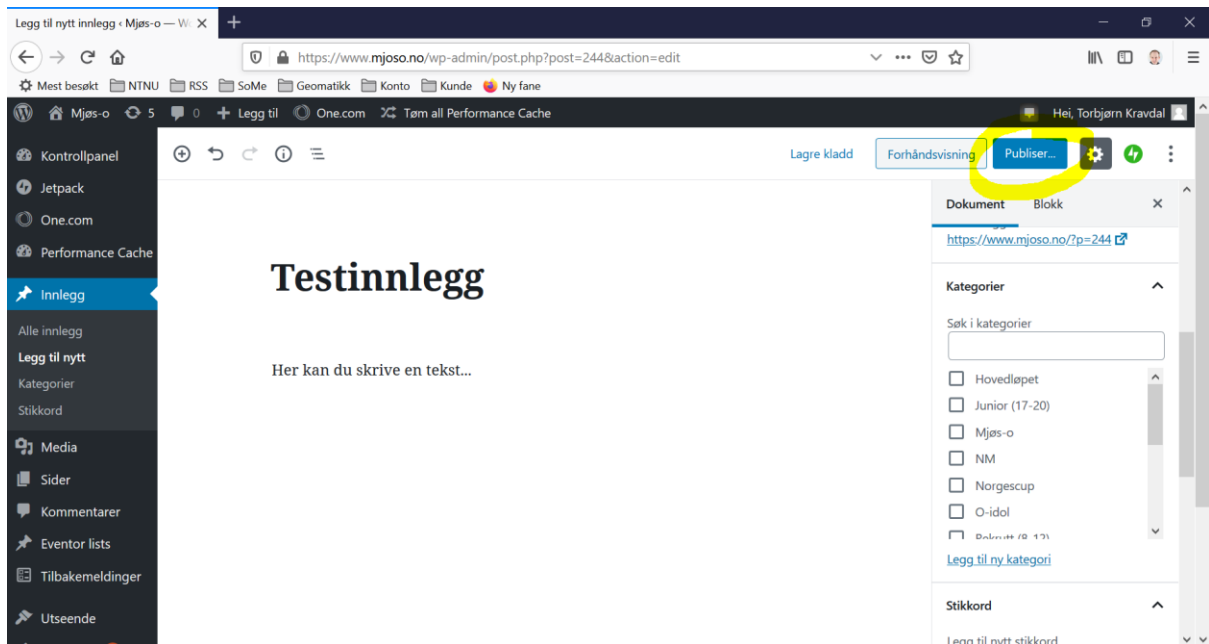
Legg til nytt innlegg ‹ Mjøs-o — W

https://www.mjoso.no/wp-admin/post.php?post=244&action=edit

Mest besøkt NTNU RSS SoMe Geomatikk Konto Kunde Ny fane

Mjøs-o 5 0 Legg til One.com Tøm all Performance Cache Hei, Torbjørn Kravdal

Kontrollpanel
Jetpack
One.com
Performance Cache
Innlegg
Alle innlegg
Legg til nytt
Kategorier
Stikkord
Media
Sider
Kommentarer
Eventor lists
Tilbakemeldinger
Utseende

Lagre kladd Forhåndsvisning Publiser...

Testinnlegg

Her kan du skrive en tekst...

Dokument Blokk

https://www.mjoso.no/?p=244

Kategorier

Søk i kategorier

Hovedløpet
Junior (17-20)
Mjøs-o
NM
Norgescup
O-idol
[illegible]

Legg til ny kategori

Stikkord

Legg til nytt stikkord